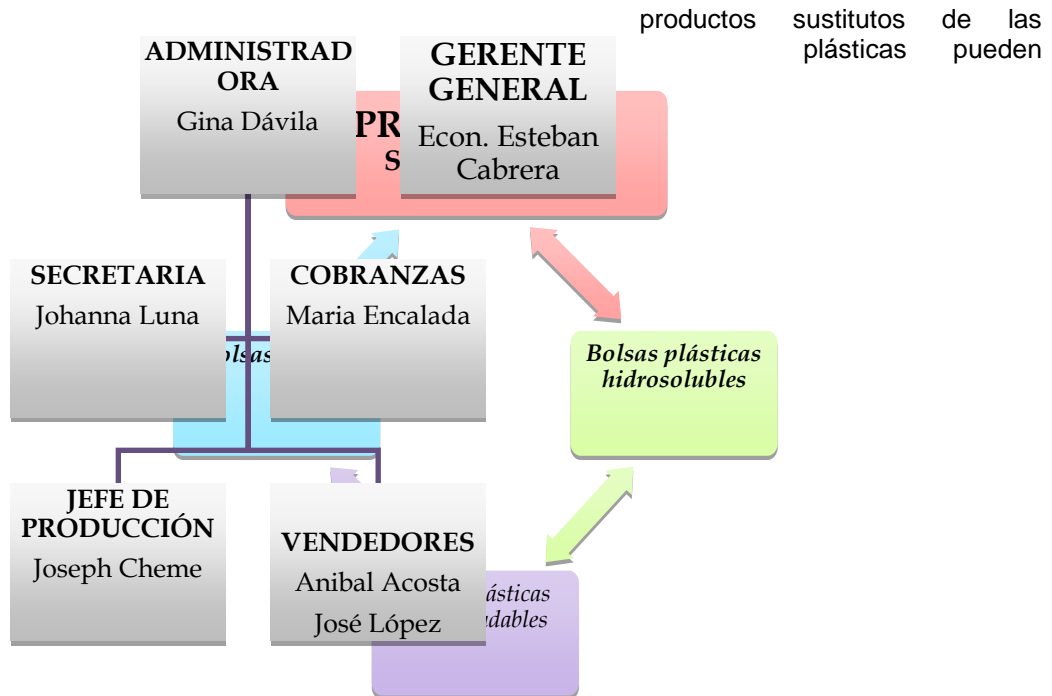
productos sustitutos de las plásticas pueden

ADMINISTRADORA
Gina Dávila

GERENTE GENERAL
Econ. Esteban Cabrera

PR
S

SECRETARIA
Johanna Luna

COBRANZAS
Maria Encalada

olsas

Bolsas plásticas hidrosolubles

JEFE DE PRODUCCIÓN
Joseph Cheme

VENDEDORES
Anibal Acosta
José López

ásticas
dables